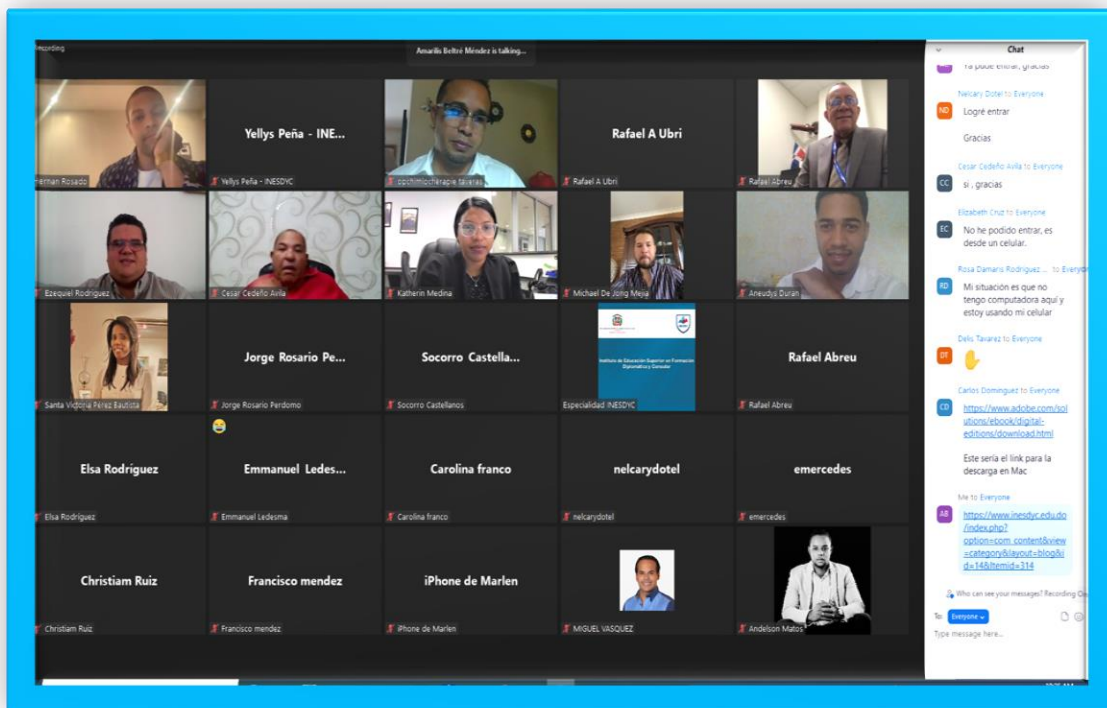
Recording

Amarilis Beltré Méndez is talking...

Herman Rosado

Yellys Peña - INE...

Yellys Peña - INESDYC

opchimiochérapie taveras

Rafael A Ubri

Rafael A Ubri

Rafael Abreu

Ezequiel Rodriguez

Cesar Cedeño Avila

Katherin Medina

Michael De Jong Mejia

Aneudys Duran

Santa Victoria Pérez Bautista

Jorge Rosario Pe...

Jorge Rosario Perdomo

Socorro Castella...

Socorro Castellanos

Instituto de Educación Superior en Formación Diplomática y Consular

Especialidad INESDYC

Rafael Abreu

Rafael Abreu

Elsa Rodríguez

Elsa Rodríguez

Emmanuel Ledes...

Emmanuel Ledesma

Carolina franco

Carolina franco

nelcarydotel

nelcarydotel

emercedes

emercedes

Christiam Ruiz

Christiam Ruiz

Francisco mendez

Francisco mendez

iPhone de Marlen

iPhone de Marlen

MIGUEL VASQUEZ

Andelson Matos

Chat

Ya pude entrar, gracias

Nelcary Dotel to Everyone
ND
Logré entrar

Gracias

Cesar Cedeño Avila to Everyone
CC
si , gracias

Elizabeth Cruz to Everyone
EC
No he podido entrar, es desde un celular.

Rosa Damaris Rodriguez ... to Everyone
RD
Mi situación es que no tengo computadora aquí y estoy usando mi celular

Delis Tavarez to Everyone
DT

Carlos Dominguez to Everyone
CD
https://www.adobe.com/solutions/ebook/digital-editions/download.html

Este sería el link para la descarga en Mac

Me to Everyone
AB
https://www.inesdyc.edu.do/index.php?option=com_content&view=category&layout=blog&id=14&Itemid=314

Who can see your messages? Recording On

To: Everyone

Type message here...